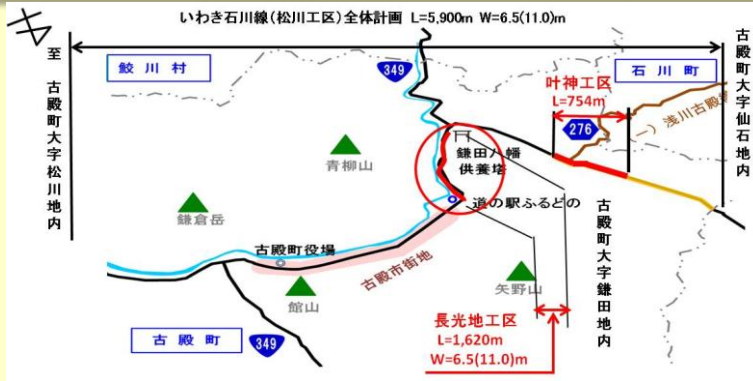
キ

いわき石川線(松川工区)全体計画 L=5,900m W=6.5(11.0)m

至 古殿町大字松川地内

鮫川村

349

石川町

叶神工区
L=754m

276

(一) 浅川古殿線

古殿町大字仙石地内

青柳山

鎌田八幡供養塔

鎌倉岳

道の駅ふるどの

古殿町役場

古殿市街地

館山

矢野山

古殿町大字鎌田地内

長光地工区
L=1,620m
W=6.5(11.0)m

古殿町

349